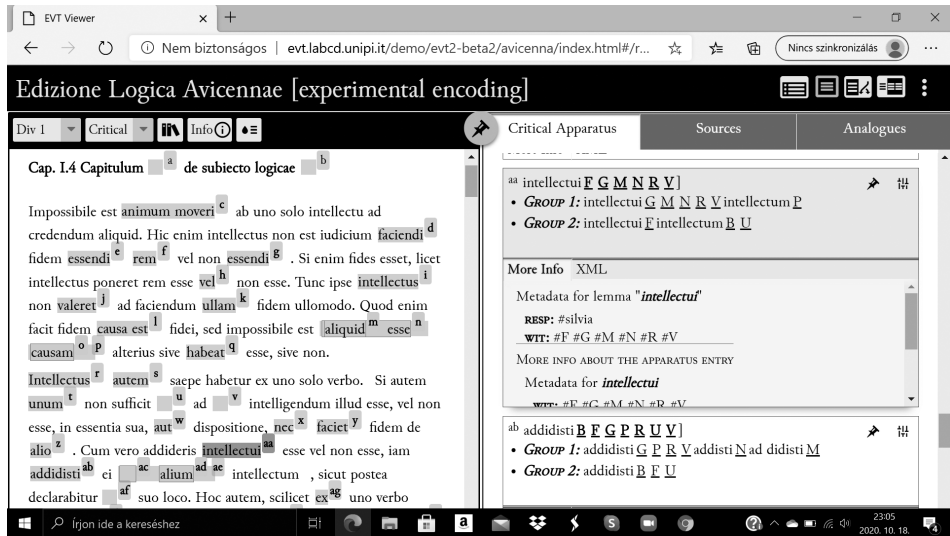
EVT Viewer × +

Nem biztonságos | evt.labcd.unipi.it/demo/evt2-beta2/avicenna/index.html#/r...

Nincs szinkronizálás

Edizione Logica Avicennae [experimental encoding]

Div 1 Critical Info

Critical Apparatus Sources Analogues

Cap. I.4 Capitulum $^{a}$ de subiecto logicae $^{b}$

Impossibile est animum moveri $^{c}$ ab uno solo intellectu ad credendum aliquid. Hic enim intellectus non est iudicium faciendi $^{d}$ fidem essendi $^{e}$ rem $^{f}$ vel non essendi $^{g}$ . Si enim fides esset, licet intellectus poneret rem esse vel $^{h}$ non esse. Tunc ipse intellectus $^{i}$ non valeret $^{j}$ ad faciendum ullam $^{k}$ fidem ullomodo. Quod enim facit fidem causa est $^{l}$ fidei, sed impossibile est aliquid $^{m}$ esse $^{n}$ causam $^{o}$ $^{p}$ alterius sive habeat $^{q}$ esse, sive non.

Intellectus $^{r}$ autem $^{s}$ saepe habetur ex uno solo verbo. Si autem unum $^{t}$ non sufficit $^{u}$ ad $^{v}$ intelligendum illud esse, vel non esse, in essentia sua, aut $^{w}$ dispositione, nec $^{x}$ faciet $^{y}$ fidem de alio $^{z}$ . Cum vero addideris intellectui $^{aa}$ esse vel non esse, iam addidisti $^{ab}$ ei $^{ac}$ alium $^{ad}$ $^{ae}$ intellectum , sicut postea declarabitur $^{af}$ suo loco. Hoc autem, scilicet ex $^{ag}$ uno verbo

$^{aa}$ intellectui F G M N R V ]
• Group 1: intellectui G M N R V intellectum P
• Group 2: intellectui F intellectum B U

More Info XML

Metadata for lemma "intellectui"
resp: #silvia
wit: #F #G #M #N #R #V
More info about the apparatus entry
Metadata for intellectui
wit: #F #G #M #N #R #V

$^{ab}$ addidisti B F G P R U V ]
• Group 1: addidisti G P R V addisti N ad didisti M
• Group 2: addidisti B F U

Írjon ide a kereséshez

23:05
2020. 10. 18.